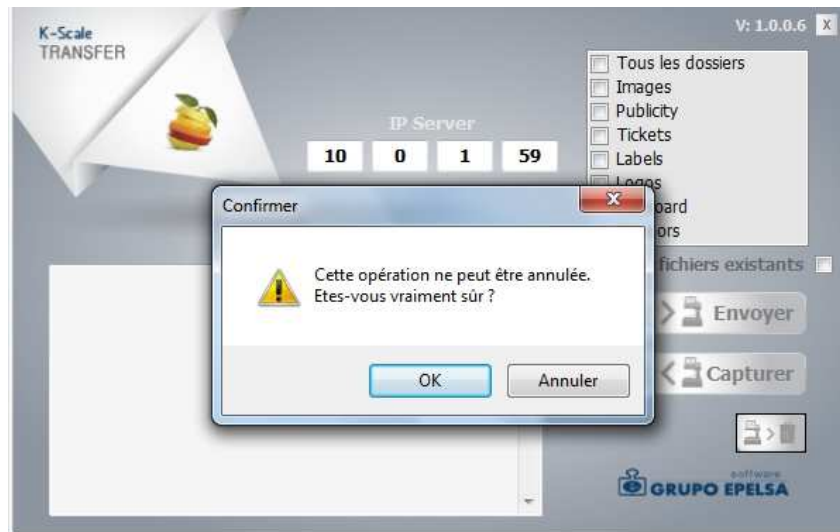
K-Scale
TRANSFER

V: 1.0.0.6 X

IP Server
10 0 1 59

Tous les dossiers
Images
Publicity
Tickets
Labels
Logos
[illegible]oard
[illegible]ors

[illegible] fichiers existants

Confirmer

Cette opération ne peut être annulée.
Etes-vous vraiment sûr ?

OK
Annuler

Envoyer
Capturer

software
GRUPO EPELSA